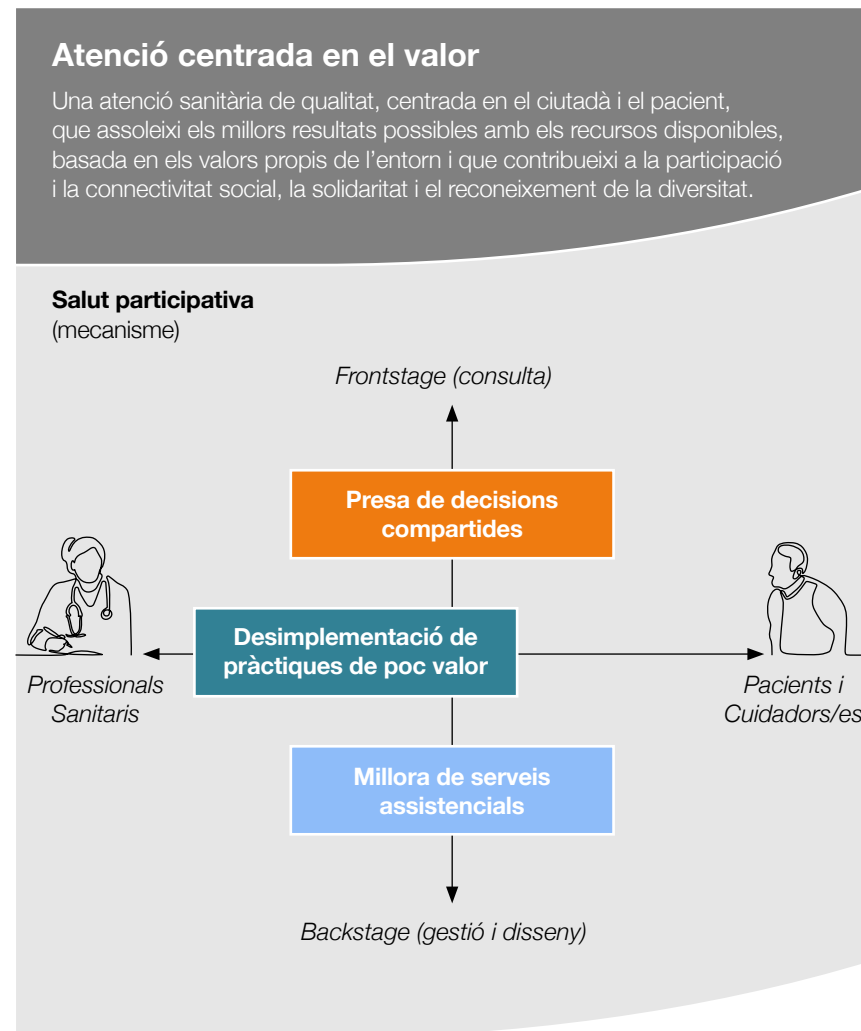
Atenció centrada en el valor

Una atenció sanitària de qualitat, centrada en el ciutadà i el pacient, que assoleixi els millors resultats possibles amb els recursos disponibles, basada en els valors propis de l'entorn i que contribueixi a la participació i la connectivitat social, la solidaritat i el reconeixement de la diversitat.

Salut participativa
(mecanisme)

Frontstage (consulta)

Presa de decisions compartides

Desimplementació de pràctiques de poc valor

Professionals Sanitaris

Pacients i Cuidadors/es

Millora de serveis assistencials

Backstage (gestió i disseny)